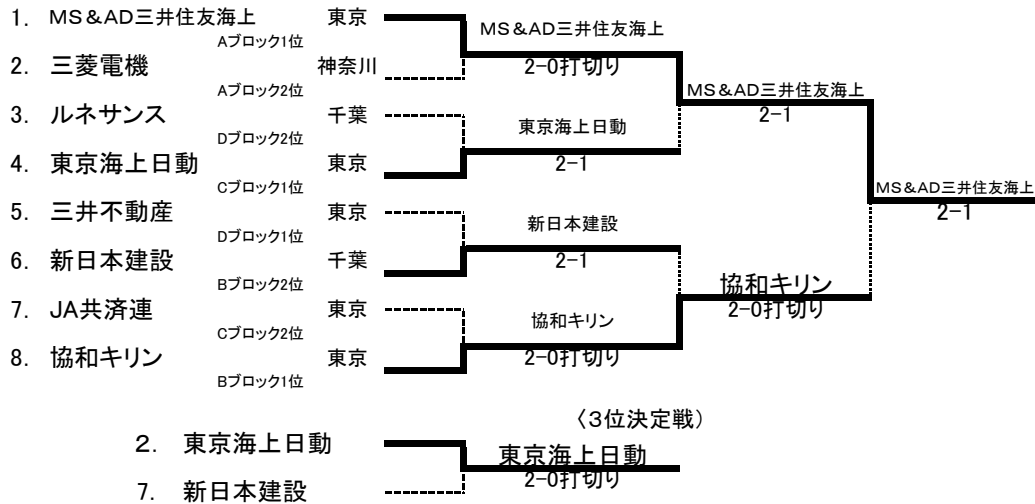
1. MS＆AD三井住友海上 東京
Aブロック1位
2. 三菱電機 神奈川
Aブロック2位
3. ルネサンス 千葉
Dブロック2位
4. 東京海上日動 東京
Cブロック1位
5. 三井不動産 東京
Dブロック1位
6. 新日本建設 千葉
Bブロック2位
7. JA共済連 東京
Cブロック2位
8. 協和キリン 東京
Bブロック1位

MS＆AD三井住友海上
2−0打切り

東京海上日動
2−1

新日本建設
2−1

協和キリン
2−0打切り

MS＆AD三井住友海上
2−1

協和キリン
2−0打切り

MS＆AD三井住友海上
2−1

〈3位決定戦〉

2. 東京海上日動
7. 新日本建設

東京海上日動
2−0打切り